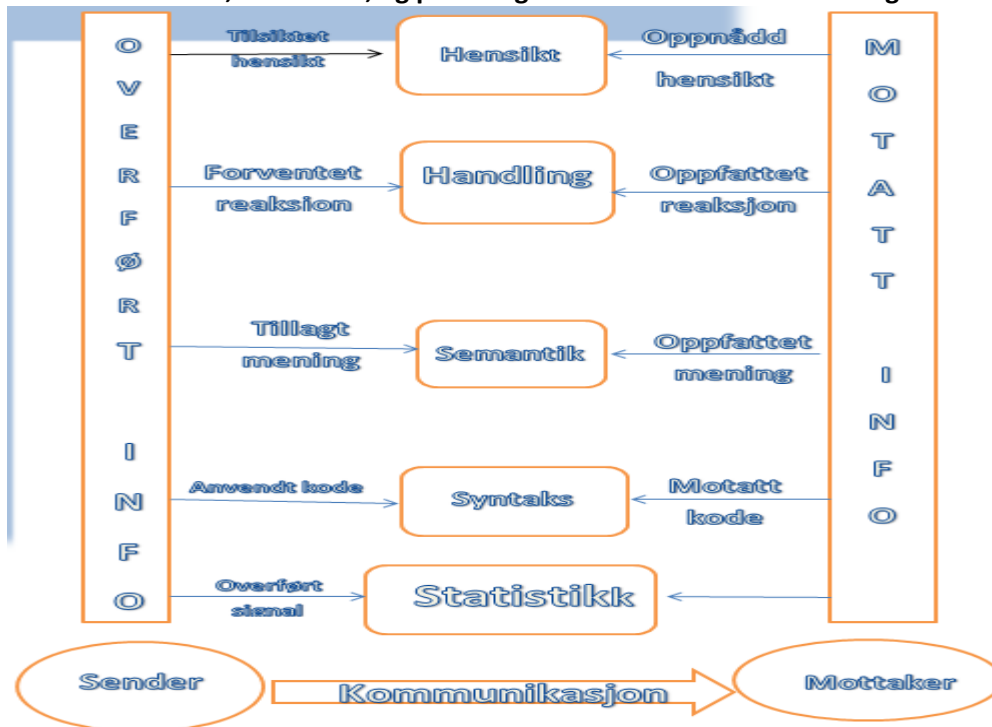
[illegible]

O V E R F Ø R T I N F O

Tilsiktet hensikt

Hensikt

Oppnådd hensikt

Forventet reaksion

Handling

Oppfattet reaksjon

Tillagt mening

Semantik

Oppfattet mening

Anvendt kode

Syntaks

Motatt kode

Overført signal

Statistikk

M O T A T T I N F O

Sender

Kommunikasjon

Mottaker